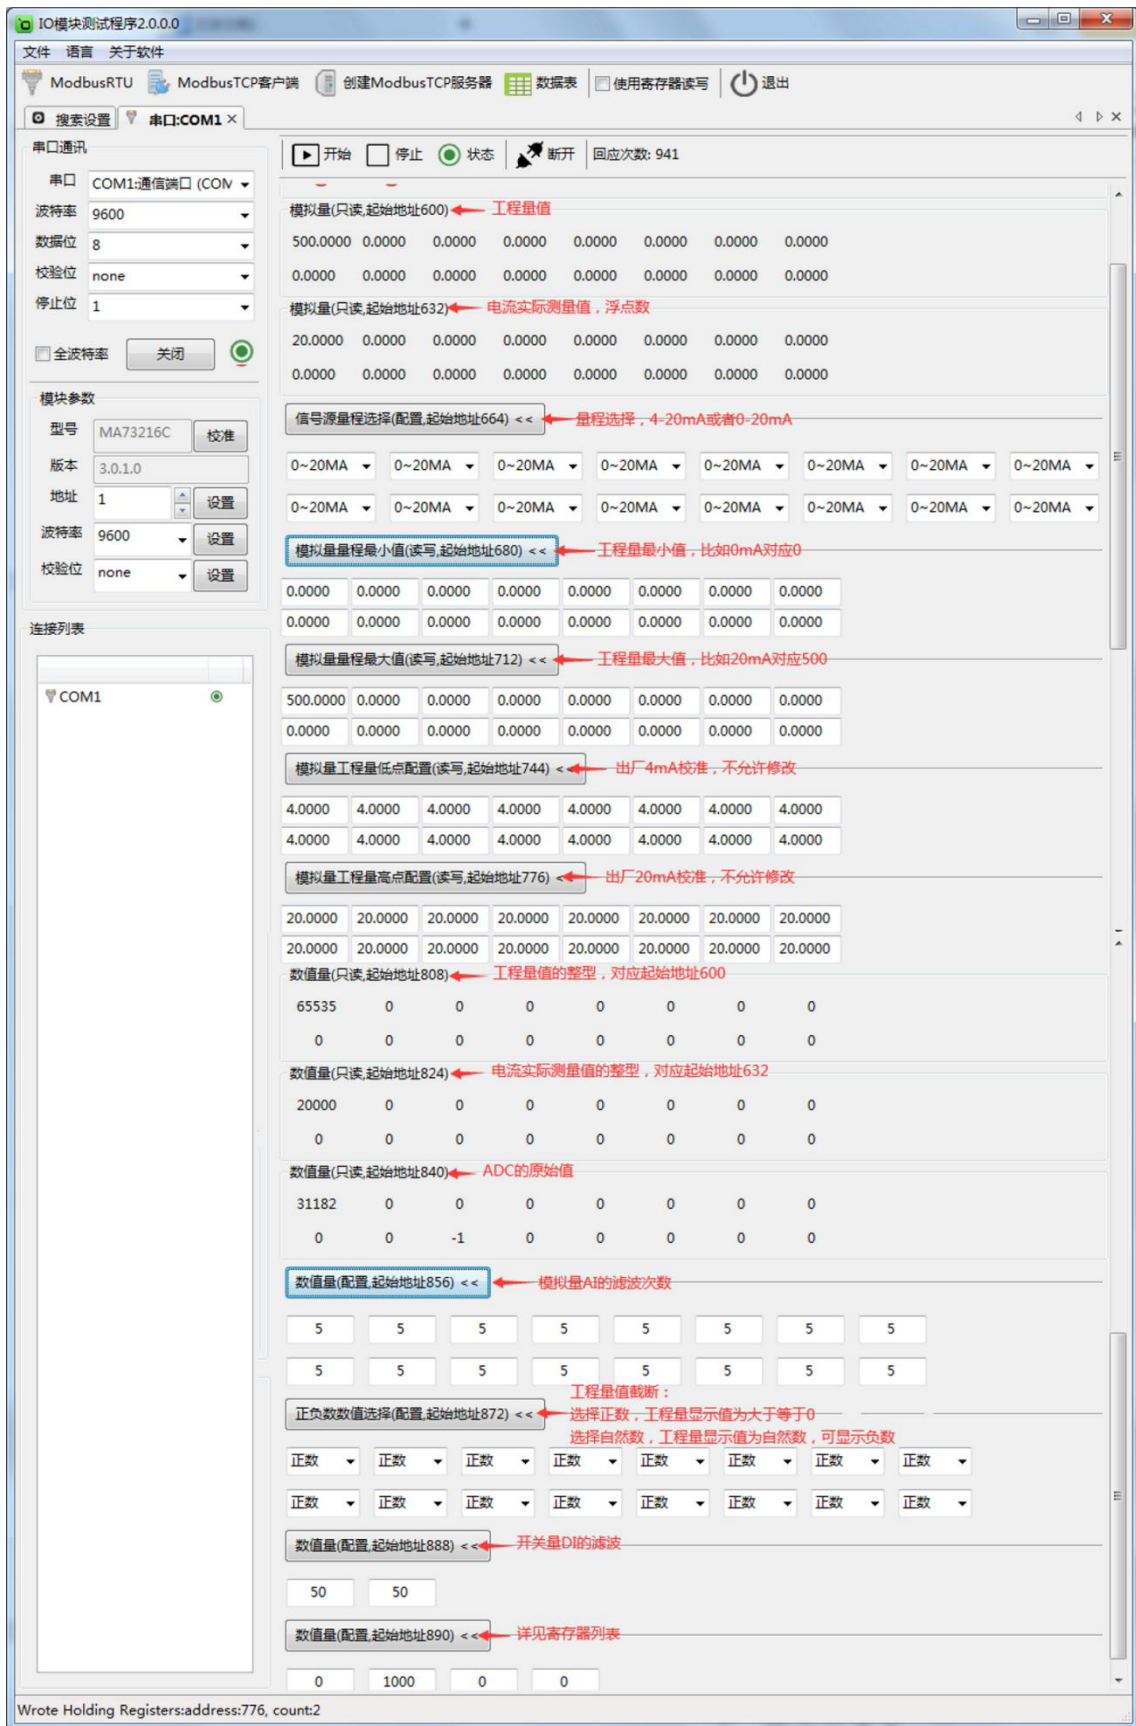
IO模块测试程序2.0.0.0

文件 语言 关于软件

ModbusRTU ModbusTCP客户端 创建ModbusTCP服务器 数据表 使用寄存器读写 退出

搜索设置 串口:COM1 ×

串口通讯
串口 COM1:通信端口 (COM
波特率 9600
数据位 8
校验位 none
停止位 1
全波特率 关闭

模块参数
型号 MA73216C 校准
版本 3.0.1.0
地址 1 设置
波特率 9600 设置
校验位 none 设置

连接列表
COM1

开始 停止 状态 断开 回应次数: 941

模拟量(只读,起始地址600) 工程量值

| 500.0000 | 0.0000 | 0.0000 | 0.0000 | 0.0000 | 0.0000 | 0.0000 | 0.0000 |
|---|---|---|---|---|---|---|---|
| 0.0000 | 0.0000 | 0.0000 | 0.0000 | 0.0000 | 0.0000 | 0.0000 | 0.0000 |

模拟量(只读,起始地址632) 电流实际测量值，浮点数

| 20.0000 | 0.0000 | 0.0000 | 0.0000 | 0.0000 | 0.0000 | 0.0000 | 0.0000 |
|---|---|---|---|---|---|---|---|
| 0.0000 | 0.0000 | 0.0000 | 0.0000 | 0.0000 | 0.0000 | 0.0000 | 0.0000 |

信号源量程选择(配置,起始地址664) << 量程选择，4-20mA或者0-20mA

| 0~20MA | 0~20MA | 0~20MA | 0~20MA | 0~20MA | 0~20MA | 0~20MA | 0~20MA |
|---|---|---|---|---|---|---|---|
| 0~20MA | 0~20MA | 0~20MA | 0~20MA | 0~20MA | 0~20MA | 0~20MA | 0~20MA |

模拟量量程最小值(读写,起始地址680) << 工程量最小值，比如0mA对应0

| 0.0000 | 0.0000 | 0.0000 | 0.0000 | 0.0000 | 0.0000 | 0.0000 | 0.0000 |
|---|---|---|---|---|---|---|---|
| 0.0000 | 0.0000 | 0.0000 | 0.0000 | 0.0000 | 0.0000 | 0.0000 | 0.0000 |

模拟量量程最大值(读写,起始地址712) << 工程量最大值，比如20mA对应500

| 500.0000 | 0.0000 | 0.0000 | 0.0000 | 0.0000 | 0.0000 | 0.0000 | 0.0000 |
|---|---|---|---|---|---|---|---|
| 0.0000 | 0.0000 | 0.0000 | 0.0000 | 0.0000 | 0.0000 | 0.0000 | 0.0000 |

模拟量工程量低点配置(读写,起始地址744) << 出厂4mA校准，不允许修改

| 4.0000 | 4.0000 | 4.0000 | 4.0000 | 4.0000 | 4.0000 | 4.0000 | 4.0000 |
|---|---|---|---|---|---|---|---|
| 4.0000 | 4.0000 | 4.0000 | 4.0000 | 4.0000 | 4.0000 | 4.0000 | 4.0000 |

模拟量工程量高点配置(读写,起始地址776) << 出厂20mA校准，不允许修改

| 20.0000 | 20.0000 | 20.0000 | 20.0000 | 20.0000 | 20.0000 | 20.0000 | 20.0000 |
|---|---|---|---|---|---|---|---|
| 20.0000 | 20.0000 | 20.0000 | 20.0000 | 20.0000 | 20.0000 | 20.0000 | 20.0000 |

数值量(只读,起始地址808) 工程量值的整型，对应起始地址600

| 65535 | 0 | 0 | 0 | 0 | 0 | 0 | 0 |
|---|---|---|---|---|---|---|---|
| 0 | 0 | 0 | 0 | 0 | 0 | 0 | 0 |

数值量(只读,起始地址824) 电流实际测量值的整型，对应起始地址632

| 20000 | 0 | 0 | 0 | 0 | 0 | 0 | 0 |
|---|---|---|---|---|---|---|---|
| 0 | 0 | 0 | 0 | 0 | 0 | 0 | 0 |

数值量(只读,起始地址840) ADC的原始值

| 31182 | 0 | 0 | 0 | 0 | 0 | 0 | 0 |
|---|---|---|---|---|---|---|---|
| 0 | 0 | -1 | 0 | 0 | 0 | 0 | 0 |

数值量(配置,起始地址856) << 模拟量AI的滤波次数

| 5 | 5 | 5 | 5 | 5 | 5 | 5 | 5 |
|---|---|---|---|---|---|---|---|
| 5 | 5 | 5 | 5 | 5 | 5 | 5 | 5 |

正负数数值选择(配置,起始地址872) << 工程量值截断：
选择正数，工程量显示值为大于等于0
选择自然数，工程量显示值为自然数，可显示负数

| 正数 | 正数 | 正数 | 正数 | 正数 | 正数 | 正数 | 正数 |
|---|---|---|---|---|---|---|---|
| 正数 | 正数 | 正数 | 正数 | 正数 | 正数 | 正数 | 正数 |

数值量(配置,起始地址888) << 开关量DI的滤波

50 50

数值量(配置,起始地址890) << 详见寄存器列表

0 1000 0 0

Wrote Holding Registers:address:776, count:2